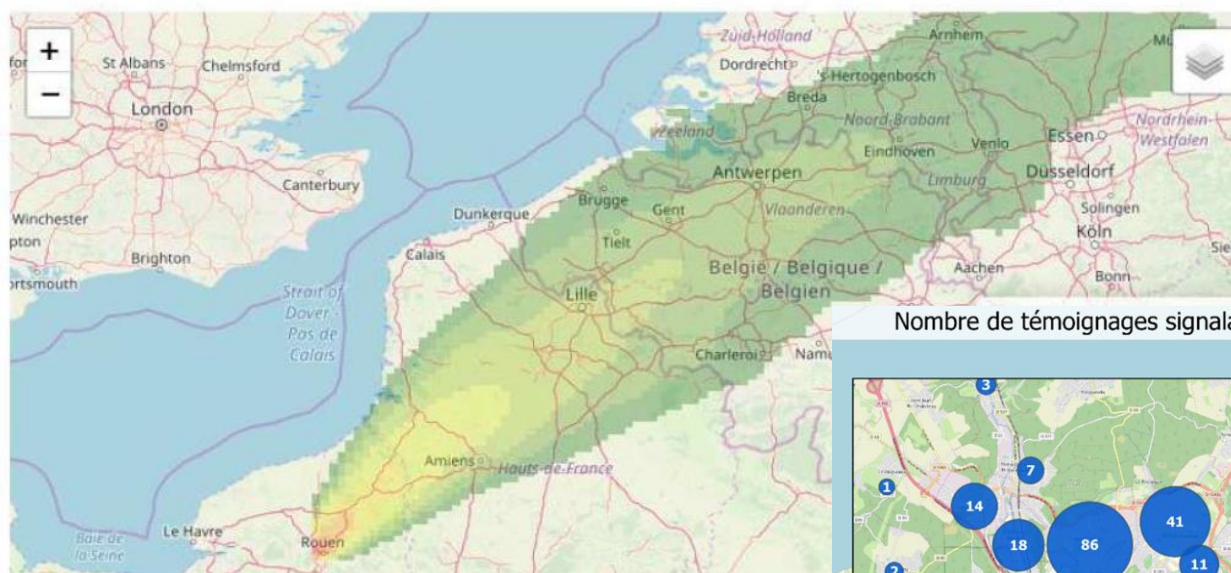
+
−
St Albans
Chelmsford
London
Canterbury
Winchester
Brighton
Dunkerque
Calais
Strait of Dover - Pas de Calais
Zuid-Holland
Dordrecht
's-Hertogenbosch
Arnhem
Breda
Noord-Brabant
Zeeland
Eindhoven
Venlo
Essen
Nordrhein-Westfalen
Antwerpen
Limburg
Düsseldorf
Brugge
Gent
Vlaanderen
Solingen
Köln
Tielt
België / Belgique / Belgien
Aachen
Bonn
Lille
Charleroi
Namu
Amiens
Hauts-de-France
Le Havre
Baie de la Seine
Rouen
Nombre de témoignages signala
3
7
1
14
41
18
86
11
2